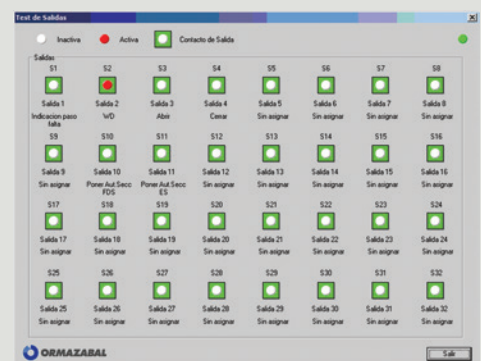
Test de Salidas

Inactiva Activa Contacto de Salida

Salidas

| S1 | S2 | S3 | S4 | S5 | S6 | S7 | S8 |
|---|---|---|---|---|---|---|---|
| Salida 1 | Salida 2 | Salida 3 | Salida 4 | Salida 5 | Salida 6 | Salida 7 | Salida 8 |
| Indicacion paso falta | WD | Abrir | Cerrar | Sin asignar | Sin asignar | Sin asignar | Sin asignar |
| S9 | S10 | S11 | S12 | S13 | S14 | S15 | S16 |
| Salida 9 | Salida 10 | Salida 11 | Salida 12 | Salida 13 | Salida 14 | Salida 15 | Salida 16 |
| Sin asignar | Poner Aut Secc FDS | Poner Aut Secc ES | Sin asignar | Sin asignar | Sin asignar | Sin asignar | Sin asignar |
| S17 | S18 | S19 | S20 | S21 | S22 | S23 | S24 |
| Salida 17 | Salida 18 | Salida 19 | Salida 20 | Salida 21 | Salida 22 | Salida 23 | Salida 24 |
| Sin asignar | Sin asignar | Sin asignar | Sin asignar | Sin asignar | Sin asignar | Sin asignar | Sin asignar |
| S25 | S26 | S27 | S28 | S29 | S30 | S31 | S32 |
| Salida 25 | Salida 26 | Salida 27 | Salida 28 | Salida 29 | Salida 30 | Salida 31 | Salida 32 |
| Sin asignar | Sin asignar | Sin asignar | Sin asignar | Sin asignar | Sin asignar | Sin asignar | Sin asignar |

ORMAZABAL

Salir